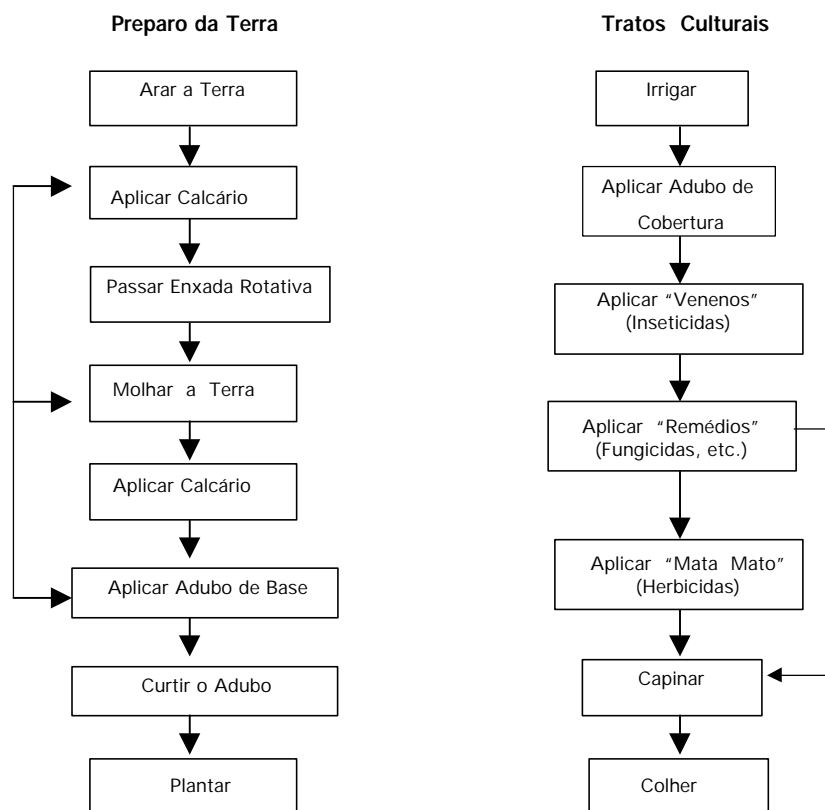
Preparo da Terra

Arar a Terra

Aplicar Calcário

Passar Enxada Rotativa

Molhar a Terra

Aplicar Calcário

Aplicar Adubo de Base

Curtir o Adubo

Plantar

Tratos Culturais

Irrigar

Aplicar Adubo de Cobertura

Aplicar "Venenos" (Inseticidas)

Aplicar "Remédios" (Fungicidas, etc.)

Aplicar "Mata Mato" (Herbicidas)

Capinar

Colher